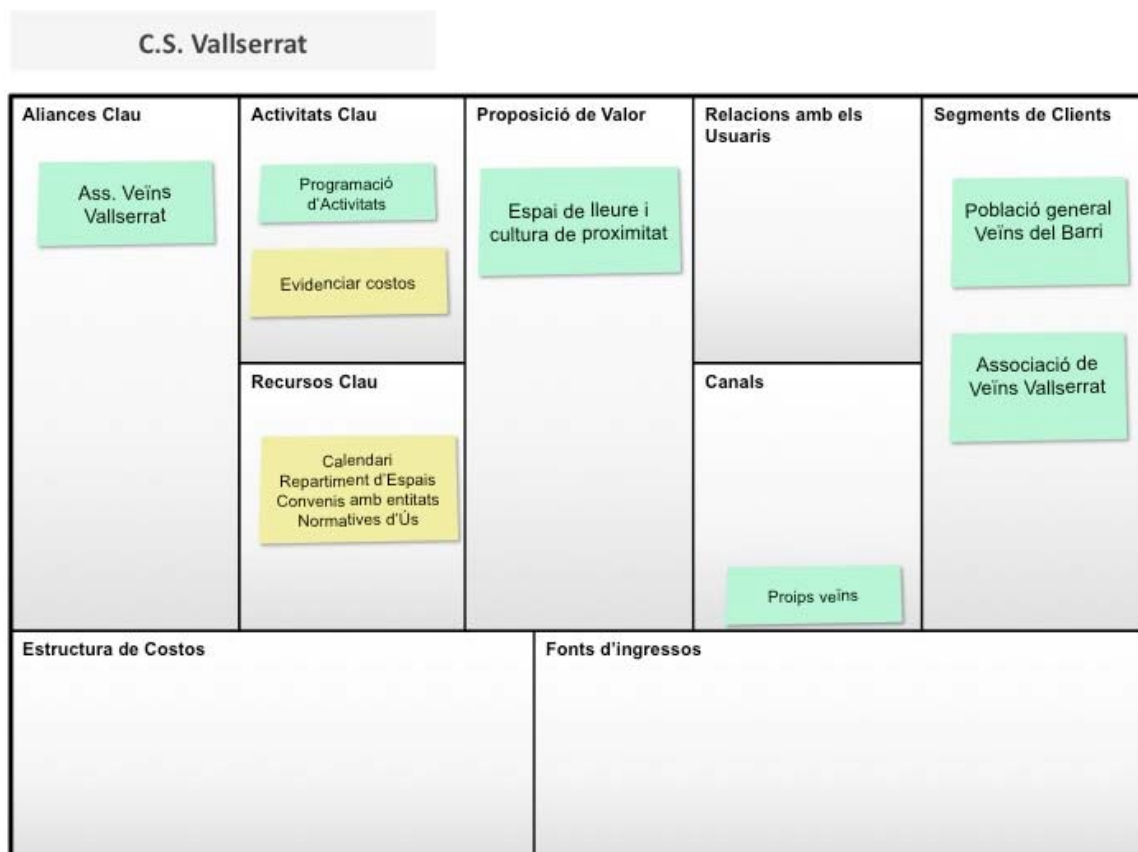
C.S. Vallserrat

Aliances Clau

Ass. Veïns Vallserrat

Activitats Clau

Programació d'Activitats

Evidenciar costos

Proposició de Valor

Espai de lleure i cultura de proximitat

Relacions amb els Usuaris

Segments de Clients

Població general Veïns del Barri

Associació de Veïns Vallserrat

Recursos Clau

Calendari
Repartiment d'Espais
Convenis amb entitats
Normatives d'Ús

Canals

Proips veïns

Estructura de Costos

Fonts d'ingressos